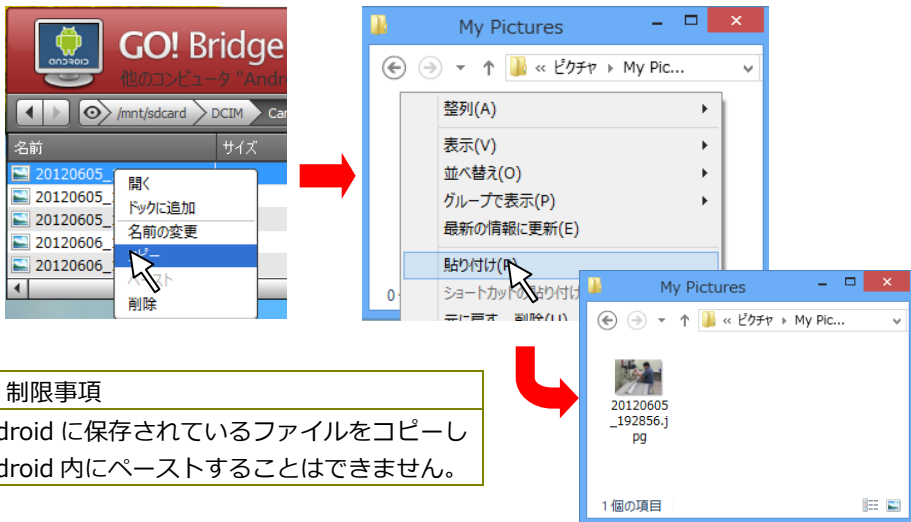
ANDROID
GO! Bridge
他のコンピュータ "Andr
/mnt/sdcard DCIM Ca
名前 サイズ
20120605_
20120605_
20120605_
20120606_
20120606_
開く
ドックに追加
名前の変更
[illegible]ピー
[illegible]スト
削除

My Pictures
« ピクチャ › My Pic...
整列(A)
表示(V)
並べ替え(O)
グループで表示(P)
最新の情報に更新(E)
貼り付け(P)
ショートカットの貼り付け
元に戻す - 削除(U)
0

My Pictures
« ピクチャ › My Pic...
20120605_192856.jpg
1 個の項目

制限事項
droid に保存されているファイルをコピーし
droid 内にペーストすることはできません。